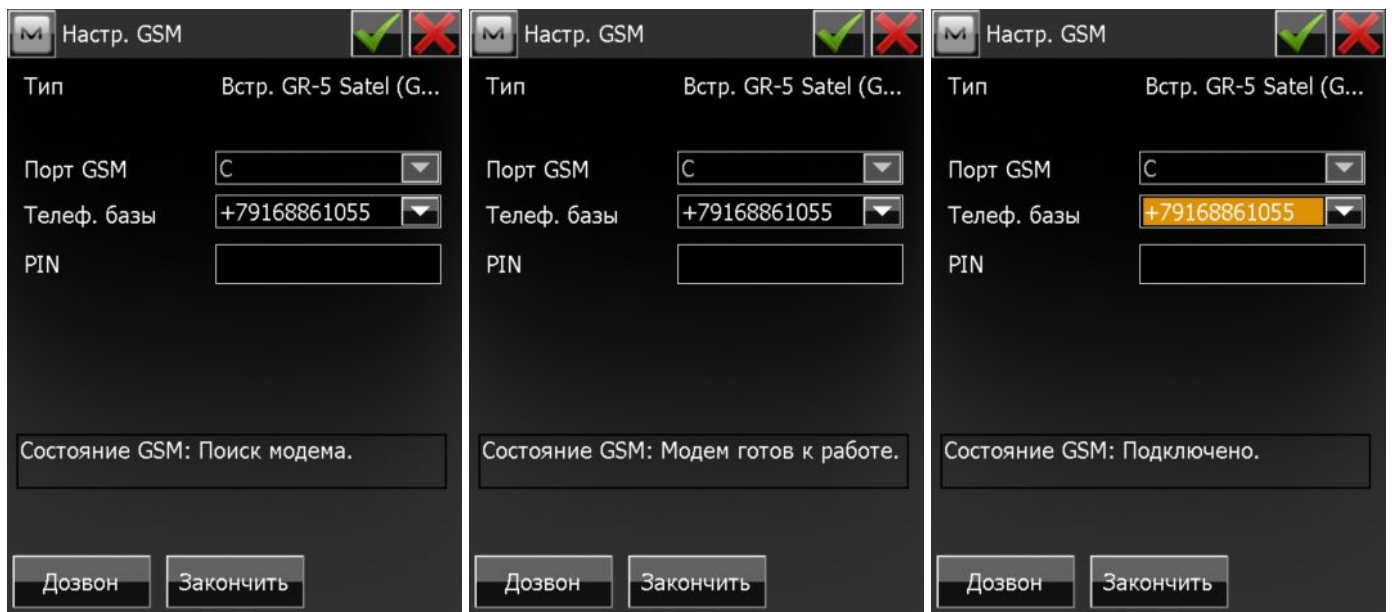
M Настр. GSM

Тип Встр. GR-5 Satel (G...

Порт GSM C

Телеф. базы +79168861055

PIN

Состояние GSM: Поиск модема.

Дозвон Закончить

M Настр. GSM

Тип Встр. GR-5 Satel (G...

Порт GSM C

Телеф. базы +79168861055

PIN

Состояние GSM: Модем готов к работе.

Дозвон Закончить

M Настр. GSM

Тип Встр. GR-5 Satel (G...

Порт GSM C

Телеф. базы +79168861055

PIN

Состояние GSM: Подключено.

Дозвон Закончить